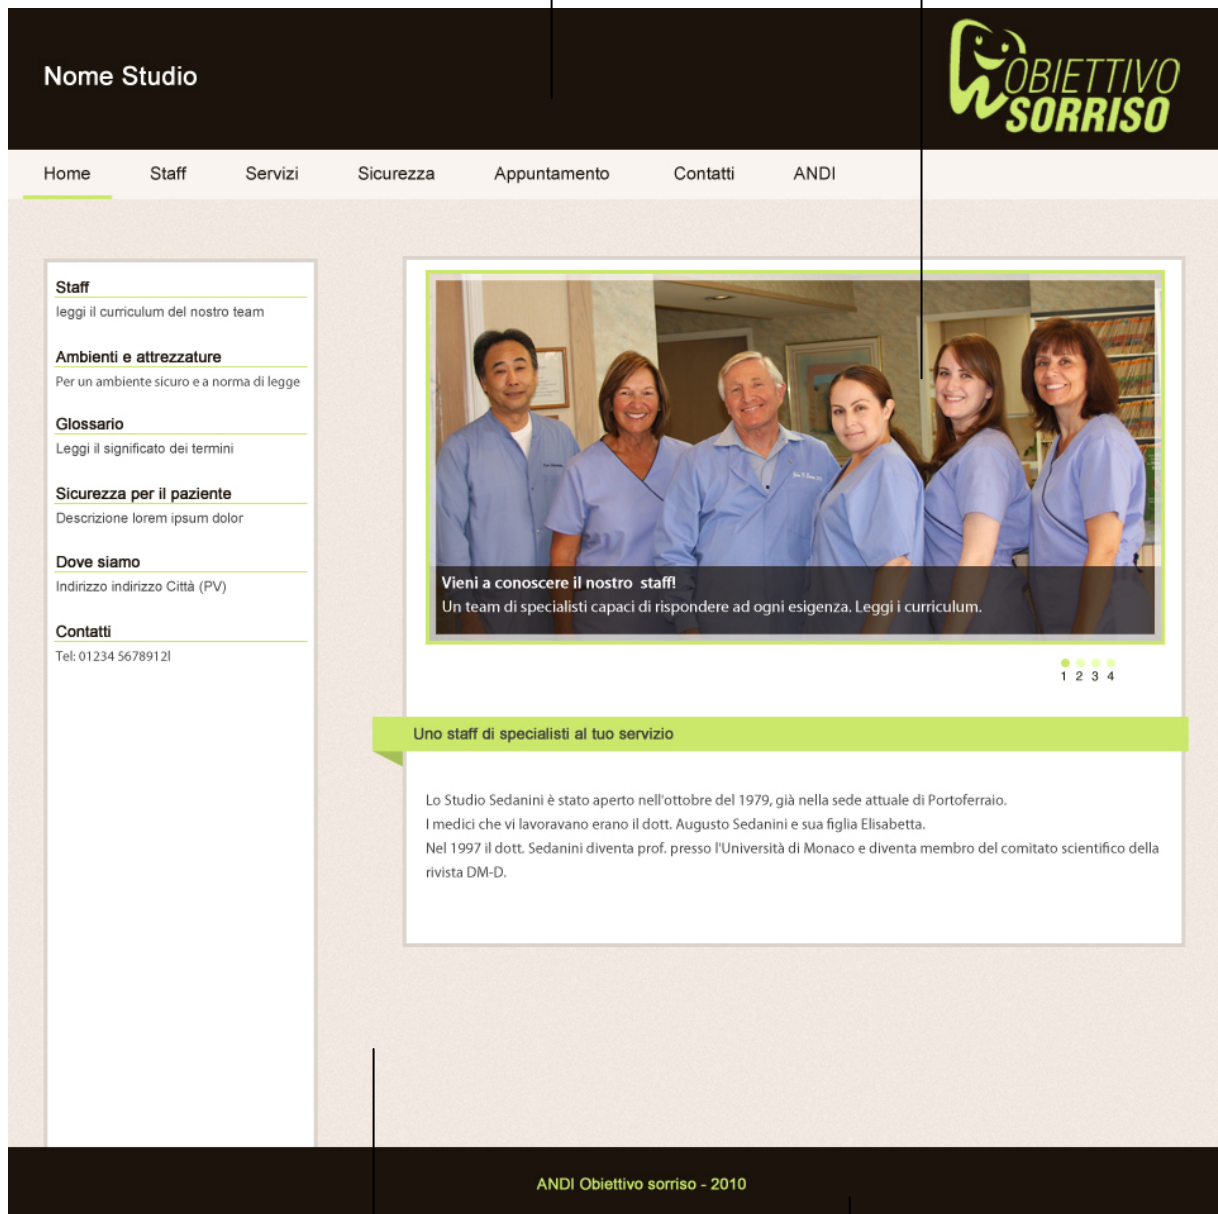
Nome Studio

OBIETTIVO SORRISO

Home Staff Servizi Sicurezza Appuntamento Contatti ANDI

Staff
leggi il curriculum del nostro team

Ambienti e attrezzature
Per un ambiente sicuro e a norma di legge

Glossario
Leggi il significato dei termini

Sicurezza per il paziente
Descrizione lorem ipsum dolor

Dove siamo
Indirizzo indirizzo Città (PV)

Contatti
Tel: 01234 5678912l

Vieni a conoscere il nostro staff!
Un team di specialisti capaci di rispondere ad ogni esigenza. Leggi i curriculum.

1 2 3 4

Uno staff di specialisti al tuo servizio

Lo Studio Sedanini è stato aperto nell'ottobre del 1979, già nella sede attuale di Portoferraio.
I medici che vi lavoravano erano il dott. Augusto Sedanini e sua figlia Elisabetta.
Nel 1997 il dott. Sedanini diventa prof. presso l'Università di Monaco e diventa membro del comitato scientifico della rivista DM-D.

ANDI Obiettivo sorriso - 2010